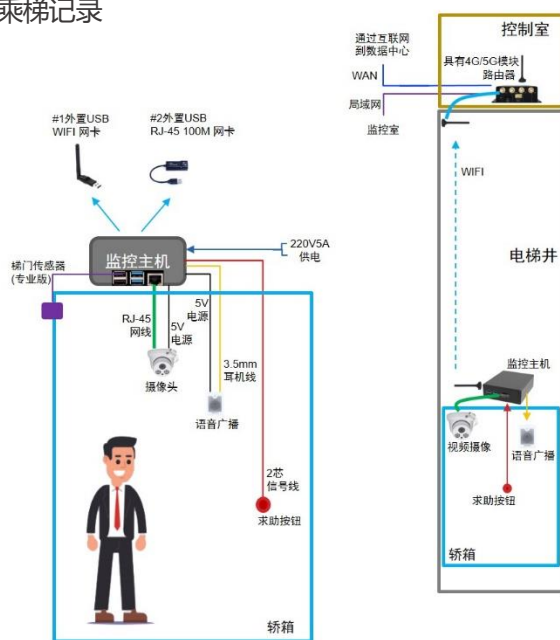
乘梯记录

#1外置USB WIFI 网卡

#2外置USB RJ-45 100M 网卡

监控主机

220V5A 供电

梯门传感器 (专业版)

RJ-45 网线

5V 电源

5V 电源

3.5mm 耳机线

摄像头

语音广播

2芯 信号线

求助按钮

轿箱

控制室

通过互联网 到数据中心

WAN

具有4G/5G模块 路由器

局域网

监控室

WIFI

电梯井

监控主机

视频摄像

语音广播

求助按钮

轿箱